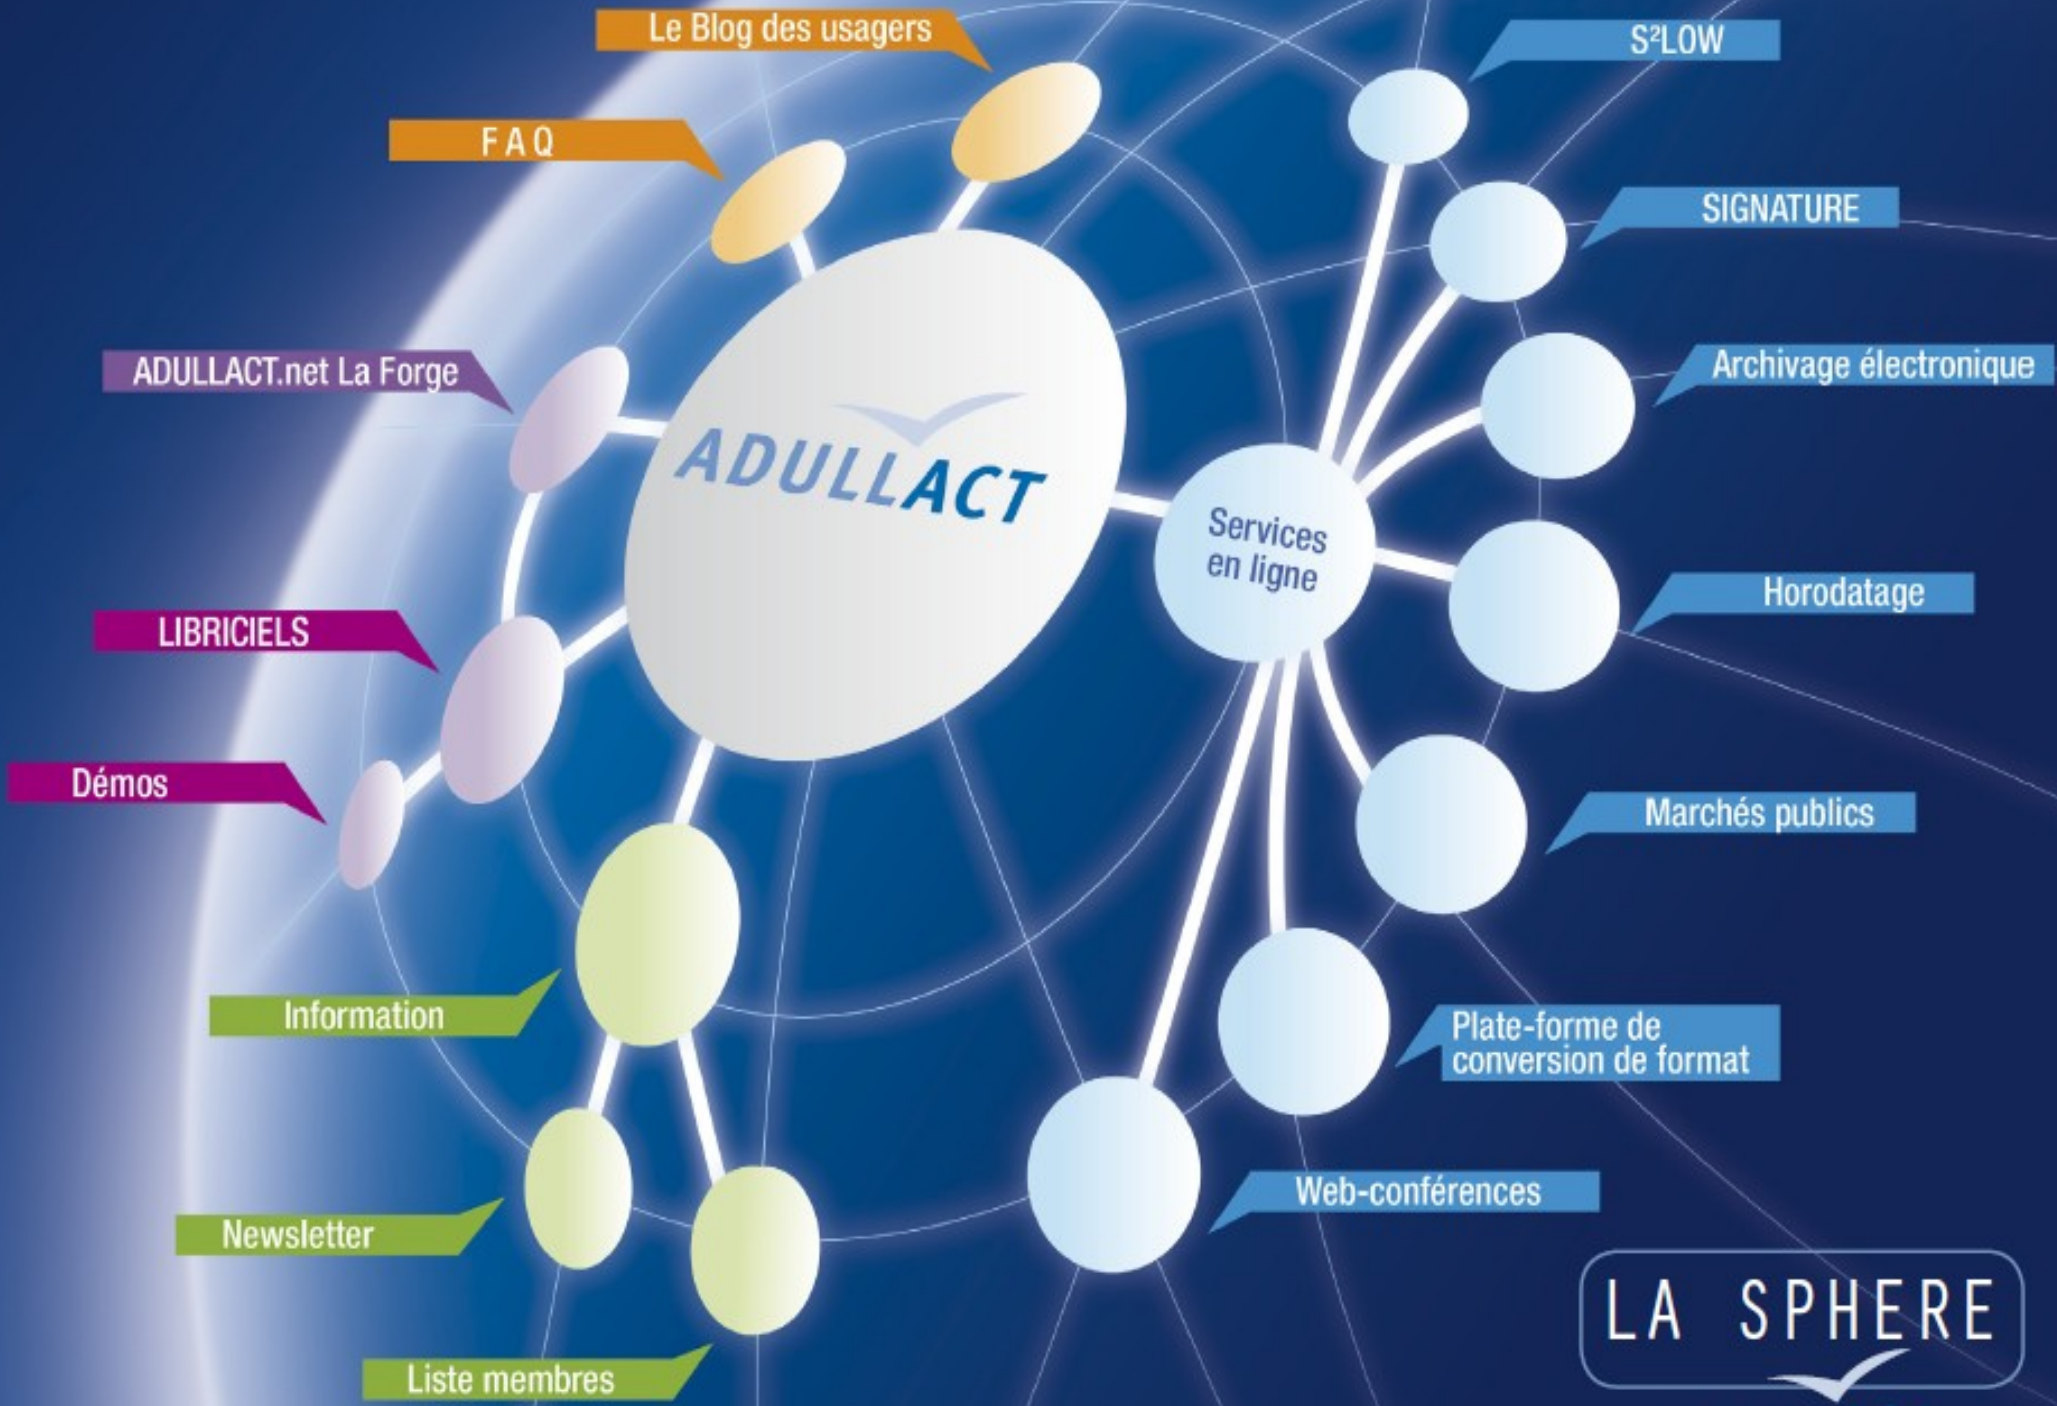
Le Blog des usagers

FAQ

ADULLACT.net La Forge

LIBRICIELS

Démos

ADULLACT

Services en ligne

Information

Newsletter

Liste membres

S²LOW

SIGNATURE

Archivage électronique

Horodatage

Marchés publics

Plate-forme de conversion de format

Web-conférences

LA SPHERE